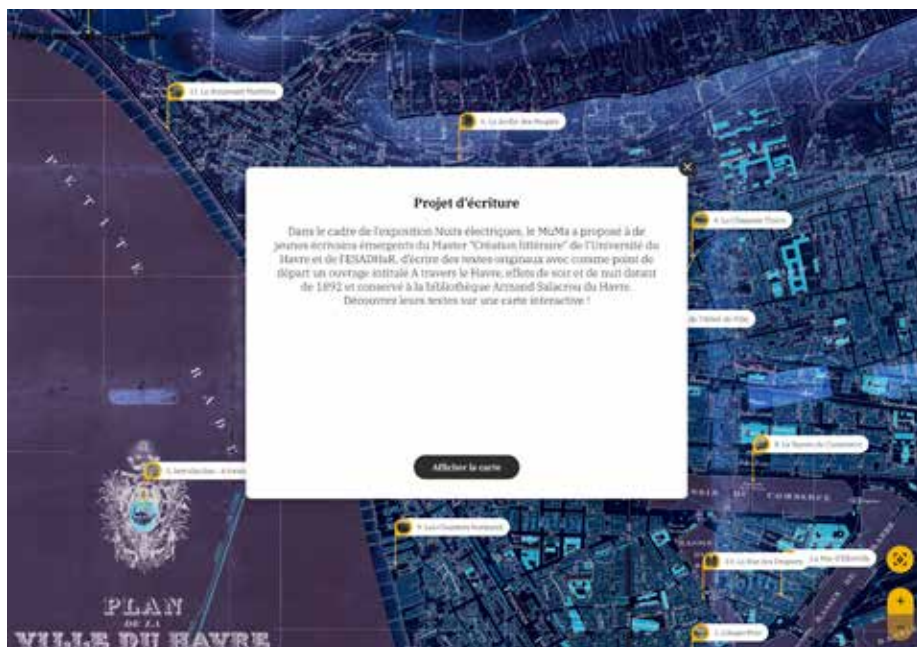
11. Le Boulevard Maritime

6. Le Jardin des Reyajets

Projet d'écriture

Dans le cadre de l'exposition Nuits électriques, le MuMa a proposé à de jeunes écrivains émergents du Master "Création littéraire" de l'Université du Havre et de l'ESADHaR, d'écrire des textes originaux avec comme point de départ un ouvrage intitulé A travers le Havre, effets de soir et de nuit datant de 1892 et conservé à la bibliothèque Armand Salacrou du Havre. Découvrez leurs textes sur une carte interactive !

Afficher la carte

4. La Chaussée Thiers

de l'Hôtel de Ville

8. La Bourse du Commerce

1. Introduction : A travers

9. La Chaussée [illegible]

10. La Rue des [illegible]

La Mer d'Etretat

2. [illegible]

PETITE RADE

PLAN DE LA VILLE DU HAVRE

BASSIN DU COMMERCE